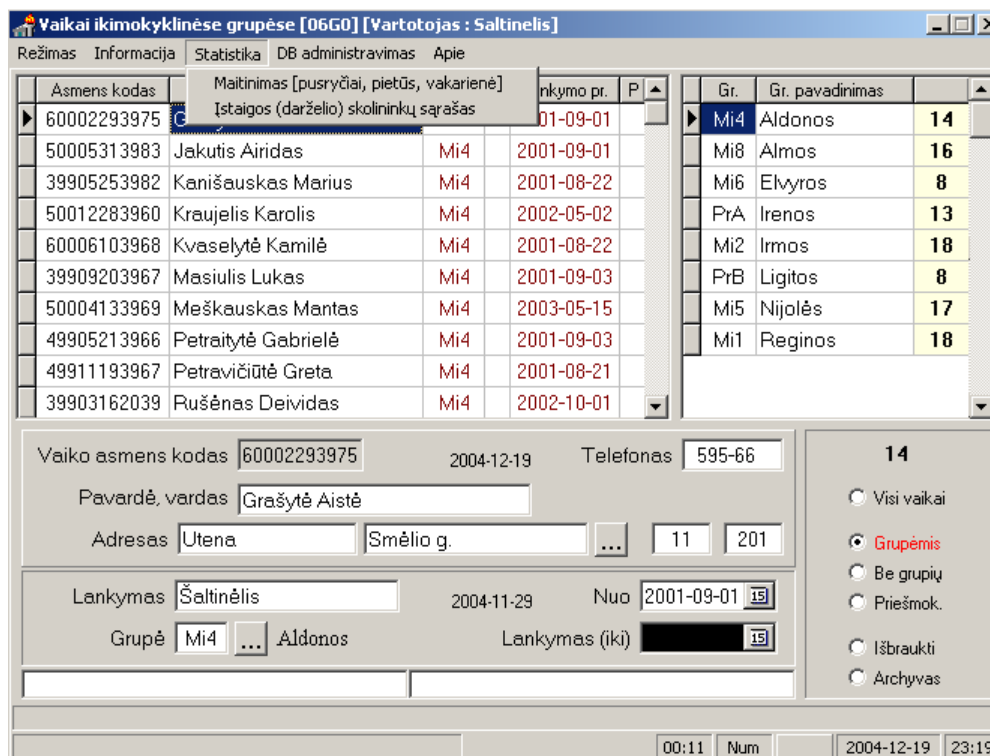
Vaikai ikimokyklinėse grupėse [06G0] [Vartotojas : Saltinelis]

Režimas Informacija Statistika DB administravimas Apie

Maitinimas [pusryčiai, pietūs, vakarienė]
Įstaigos (darželio) skolininkų sąrašas

| Asmens kodas | | | nkymo pr. | P |
|---|---|---|---|---|
| 60002293975 | G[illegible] | | 2001-09-01 | |
| 50005313983 | Jakutis Airidas | Mi4 | 2001-09-01 | |
| 39905253982 | Kanišauskas Marius | Mi4 | 2001-08-22 | |
| 50012283960 | Kraujelis Karolis | Mi4 | 2002-05-02 | |
| 60006103968 | Kvaselytė Kamilė | Mi4 | 2001-08-22 | |
| 39909203967 | Masiulis Lukas | Mi4 | 2001-09-03 | |
| 50004133969 | Meškauskas Mantas | Mi4 | 2003-05-15 | |
| 49905213966 | Petraitytė Gabrielė | Mi4 | 2001-09-03 | |
| 49911193967 | Petravičiūtė Greta | Mi4 | 2001-08-21 | |
| 39903162039 | Rušėnas Deividas | Mi4 | 2002-10-01 | |

| Gr. | Gr. pavadinimas | |
|---|---|---|
| Mi4 | Aldonos | 14 |
| Mi8 | Almos | 16 |
| Mi6 | Elvyros | 8 |
| PrA | Irenos | 13 |
| Mi2 | Irmos | 18 |
| PrB | Ligitos | 8 |
| Mi5 | Nijolės | 17 |
| Mi1 | Reginos | 18 |

Vaiko asmens kodas 60002293975 2004-12-19 Telefonas 595-66
Pavardė, vardas Grašytė Aistė
Adresas Utena Smėlio g. ... 11 201

Lankymas Šaltinėlis 2004-11-29 Nuo 2001-09-01
Grupė Mi4 ... Aldonos Lankymas (iki)

14
Visi vaikai
Grupėmis
Be grupių
Priešmok.
Išbraukti
Archyvas

00:11 Num 2004-12-19 23:19